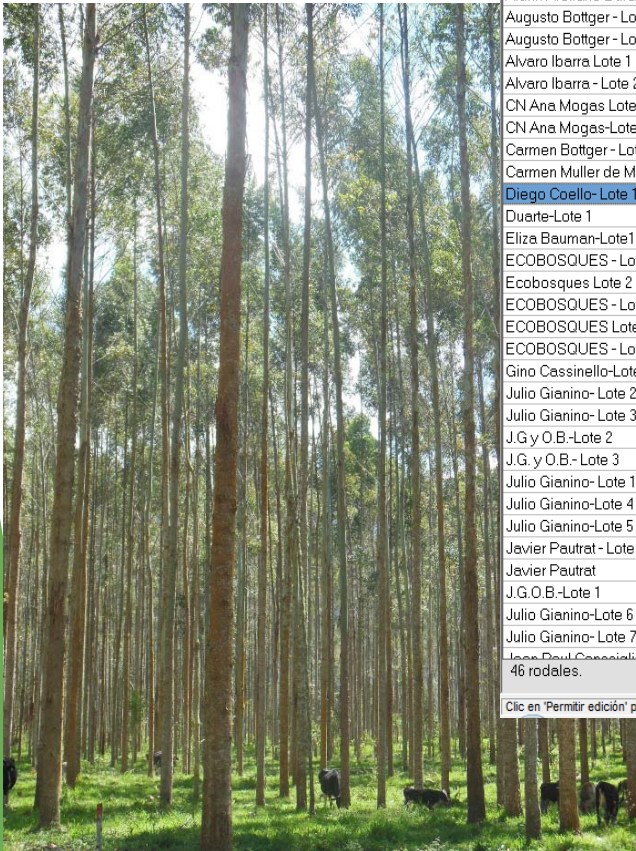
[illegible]
Augusto Bottger - Lo
Augusto Bottger - Lo
Alvaro Ibarra Lote 1
Alvaro Ibarra - Lote 2
CN Ana Mogas Lote
CN Ana Mogas-Lote
Carmen Bottger - Lo
Carmen Muller de M
Diego Coello- Lote 1
Duarte-Lote 1
Eliza Bauman-Lote1
ECOBOSQUES - Lo
Ecobosques Lote 2
ECOBOSQUES - Lo
ECOBOSQUES Lote
ECOBOSQUES - Lo
Gino Cassinello-Lote
Julio Gianino- Lote 2
Julio Gianino- Lote 3
J.G y O.B.-Lote 2
J.G. y O.B.- Lote 3
Julio Gianino- Lote 1
Julio Gianino-Lote 4
Julio Gianino-Lote 5
Javier Pautrat - Lote
Javier Pautrat
J.G.O.B.-Lote 1
Julio Gianino-Lote 6
Julio Gianino- Lote 7
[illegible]
46 rodales.
Clic en 'Permitir edición' p